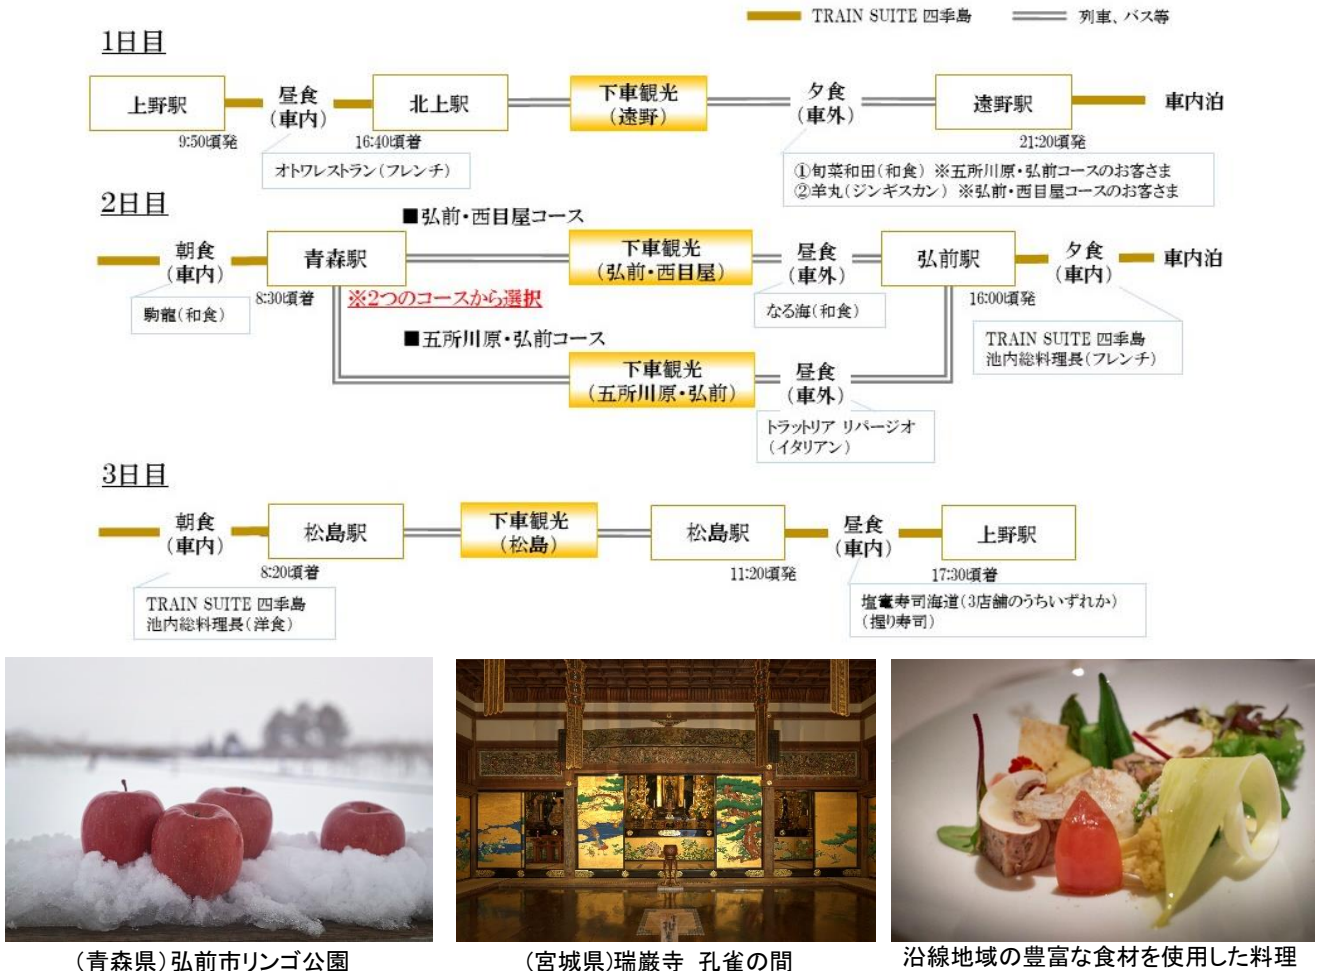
TRAIN SUITE 四季島　列車、バス等

1日目

上野駅　9:50頃発
昼食（車内）
オトワレストラン（フレンチ）
北上駅　16:40頃着
下車観光（遠野）
夕食（車外）
①旬菜和田（和食）※五所川原・弘前コースのお客さま
②羊丸（ジンギスカン）※弘前・西目屋コースのお客さま
遠野駅　21:20頃発
車内泊

2日目

朝食（車内）
駒龍（和食）
青森駅　8:30頃着
※2つのコースから選択
■弘前・西目屋コース
下車観光（弘前・西目屋）
昼食（車外）
なる海（和食）
■五所川原・弘前コース
下車観光（五所川原・弘前）
昼食（車外）
トラットリア リパージオ（イタリアン）
弘前駅　16:00頃発
夕食（車内）
TRAIN SUITE 四季島 池内総料理長（フレンチ）
車内泊

3日目

朝食（車内）
TRAIN SUITE 四季島 池内総料理長（洋食）
松島駅　8:20頃着
下車観光（松島）
松島駅　11:20頃発
昼食（車内）
塩竈寿司海道（3店舗のうちいずれか）（握り寿司）
上野駅　17:30頃着

（青森県）弘前市リンゴ公園

（宮城県)瑞巌寺　孔雀の間

沿線地域の豊富な食材を使用した料理